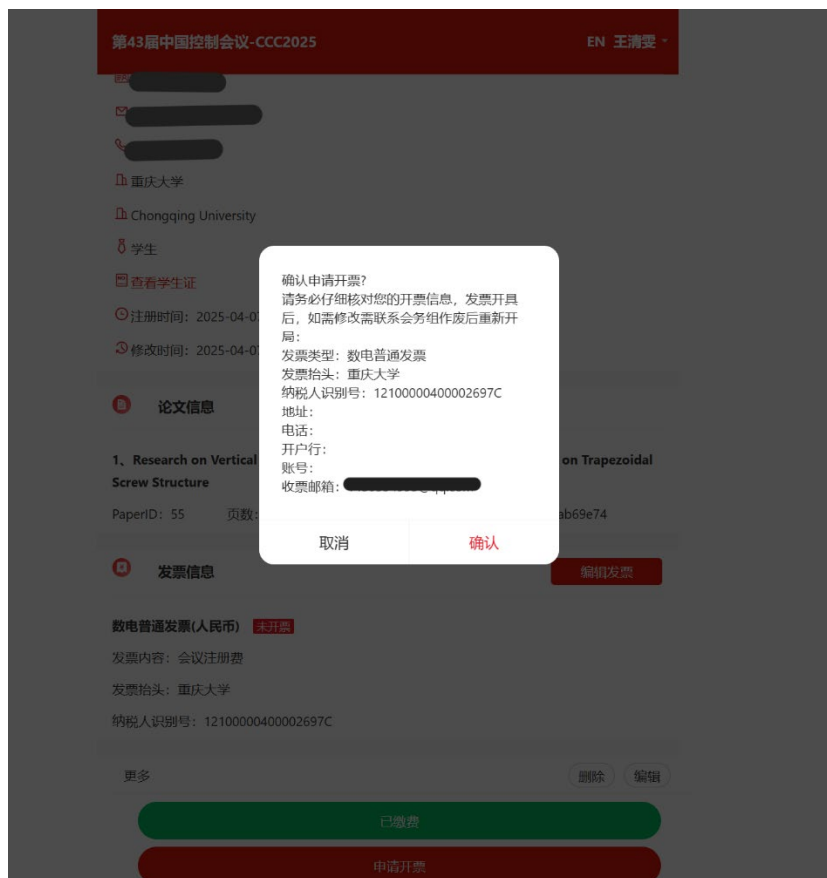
第43届中国控制会议-CCC2025

EN 王清雯

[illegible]

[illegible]

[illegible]

重庆大学

Chongqing University

学生

查看学生证

注册时间：2025-04-0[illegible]

修改时间：2025-04-0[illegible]

论文信息

1、Research on Vertical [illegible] on Trapezoidal Screw Structure

PaperID：55 页数：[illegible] ab69e74

发票信息

编辑发票

数电普通发票(人民币) 未开票

发票内容：会议注册费

发票抬头：重庆大学

纳税人识别号：12100000400002697C

更多

删除 编辑

已缴费

申请开票

确认申请开票?
请务必仔细核对您的开票信息，发票开具后，如需修改需联系会务组作废后重新开局：
发票类型：数电普通发票
发票抬头：重庆大学
纳税人识别号：12100000400002697C
地址：
电话：
开户行：
账号：
收票邮箱：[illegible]

取消 确认